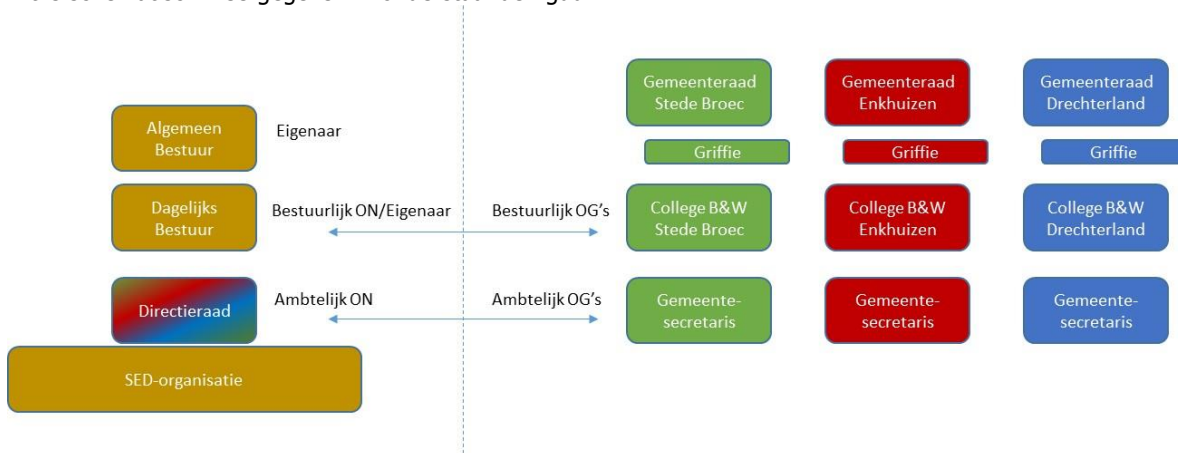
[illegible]

Algemeen Bestuur

Eigenaar

Dagelijks Bestuur

Bestuurlijk ON/Eigenaar

Directieraad

Ambtelijk ON

SED-organisatie

Bestuurlijk OG's

Ambtelijk OG's

Gemeenteraad Stede Broec

Griffie

College B&W Stede Broec

Gemeente-secretaris

Gemeenteraad Enkhuizen

Griffie

College B&W Enkhuizen

Gemeente-secretaris

Gemeenteraad Drechterland

Griffie

College B&W Drechterland

Gemeente-secretaris